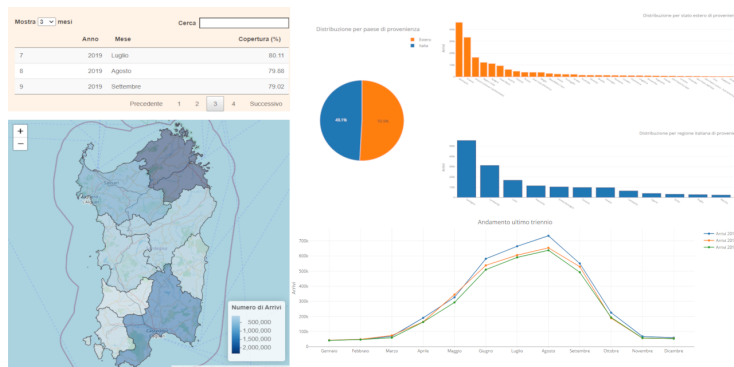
Mostra 3 mesi

Cerca

| | Anno | Mese | Copertura (%) |
|---|---|---|---|
| 7 | 2019 | Luglio | 80.11 |
| 8 | 2019 | Agosto | 79.88 |
| 9 | 2019 | Settembre | 79.02 |

Precedente 1 2 3 4 Successivo

+
−

Numero di Arrivi
500,000
1,000,000
1,500,000
2,000,000

Distribuzione per paese di provenienza

Estero
Italia

49.1%
50.9%

Distribuzione per stato estero di provenien

Distribuzione per regione italiana di proveni

Andamento ultimo triennio

Arrivi 201
Arrivi 201
Arrivi 201

700k
600k
500k
400k
300k
200k
100k
0

Gennaio Febbraio Marzo Aprile Maggio Giugno Luglio Agosto Settembre Ottobre Novembre Dicembre